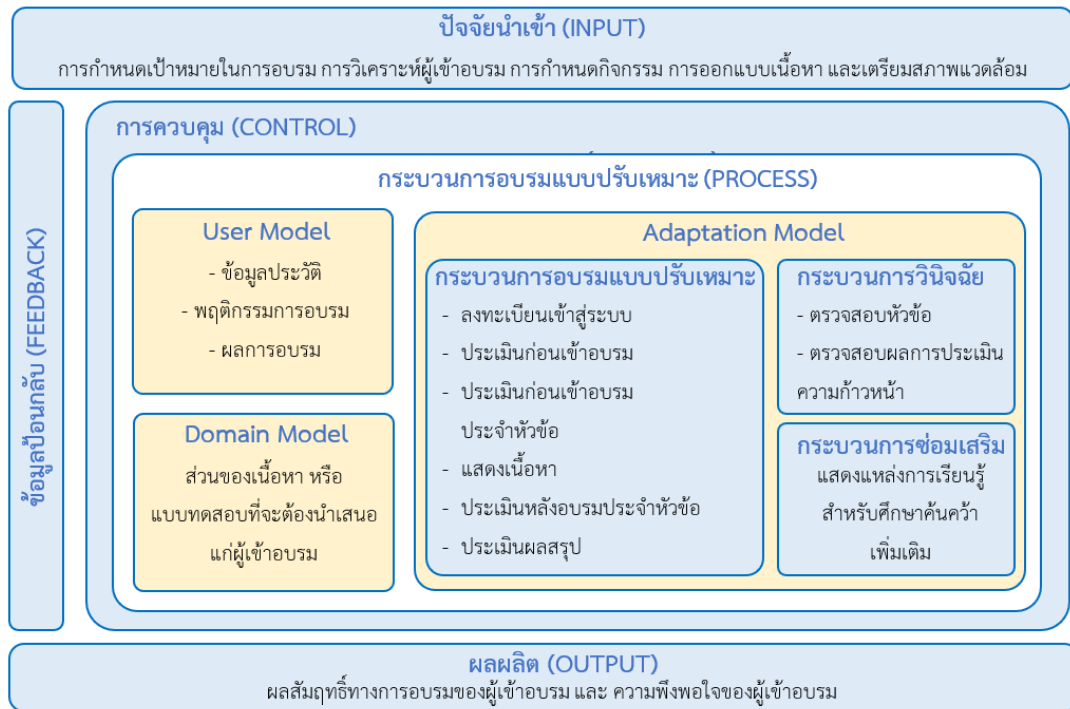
ปัจจัยนำเข้า (INPUT)
การกำหนดเป้าหมายในการอบรม การวิเคราะห์ผู้เข้าอบรม การกำหนดกิจกรรม การออกแบบเนื้อหา และเตรียมสภาพแวดล้อม

ข้อมูลป้อนกลับ (FEEDBACK)

การควบคุม (CONTROL)

กระบวนการอบรมแบบปรับเหมาะ (PROCESS)

User Model
- ข้อมูลประวัติ
- พฤติกรรมการอบรม
- ผลการอบรม

Domain Model
ส่วนของเนื้อหา หรือ แบบทดสอบที่จะต้องนำเสนอแก่ผู้เข้าอบรม

Adaptation Model

กระบวนการอบรมแบบปรับเหมาะ
- ลงทะเบียนเข้าสู่ระบบ
- ประเมินก่อนเข้าอบรม
- ประเมินก่อนเข้าอบรมประจำหัวข้อ
- แสดงเนื้อหา
- ประเมินหลังอบรมประจำหัวข้อ
- ประเมินผลสรุป

กระบวนการวินิจฉัย
- ตรวจสอบหัวข้อ
- ตรวจสอบผลการประเมินความก้าวหน้า

กระบวนการซ่อมเสริม
แสดงแหล่งการเรียนรู้สำหรับศึกษาค้นคว้าเพิ่มเติม

ผลผลิต (OUTPUT)
ผลสัมฤทธิ์ทางการอบรมของผู้เข้าอบรม และ ความพึงพอใจของผู้เข้าอบรม